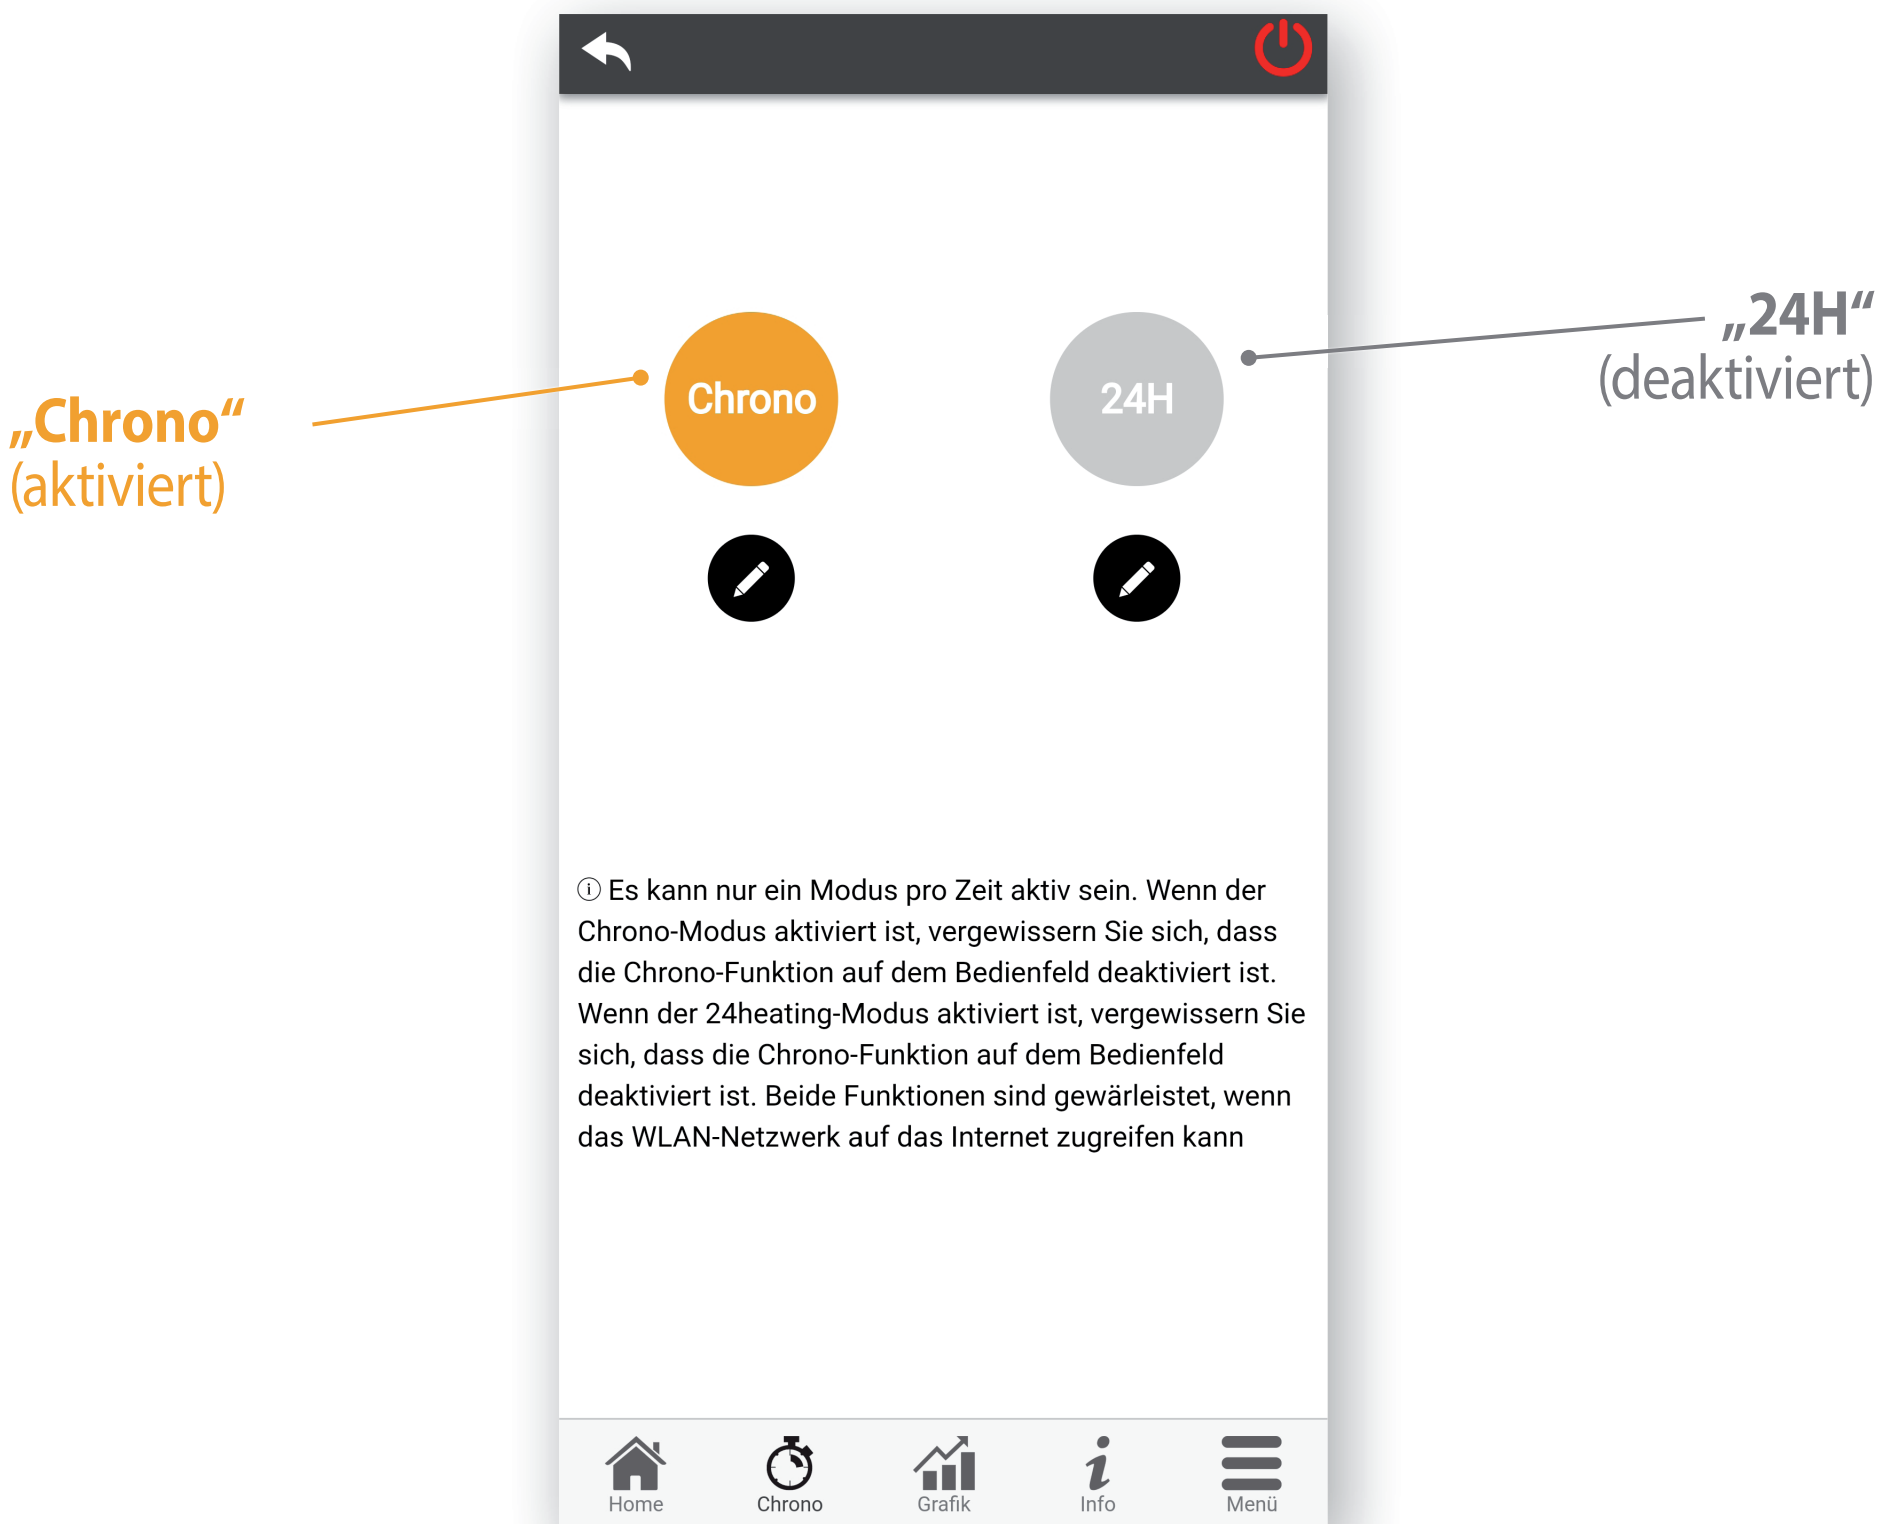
„24H“
(deaktiviert)

„Chrono“
(aktiviert)

Chrono

24H

ⓘ Es kann nur ein Modus pro Zeit aktiv sein. Wenn der Chrono-Modus aktiviert ist, vergewissern Sie sich, dass die Chrono-Funktion auf dem Bedienfeld deaktiviert ist. Wenn der 24heating-Modus aktiviert ist, vergewissern Sie sich, dass die Chrono-Funktion auf dem Bedienfeld deaktiviert ist. Beide Funktionen sind gewärleistet, wenn das WLAN-Netzwerk auf das Internet zugreifen kann

Home
Chrono
Grafik
Info
Menü